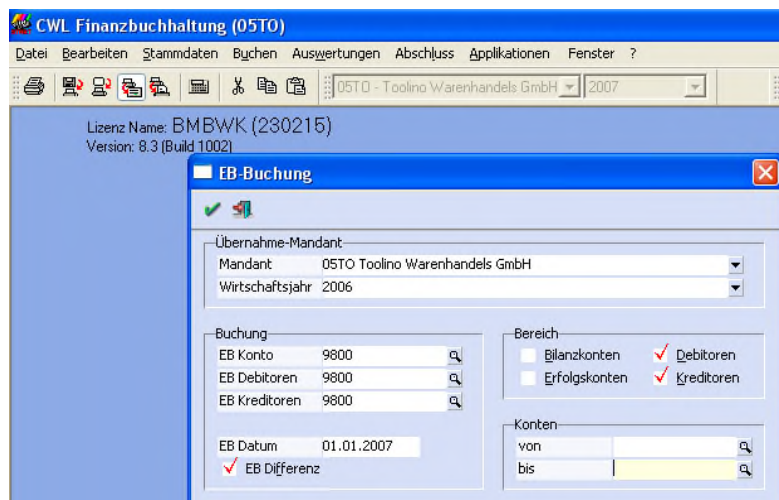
CWL Finanzbuchhaltung (05TO)

Datei Bearbeiten Stammdaten Buchen Auswertungen Abschluss Applikationen Fenster ?

05TO - Toolino Warenhandels GmbH 2007

Lizenz Name: BMBWK (230215)
Version: 8.3 (Build 1002)

EB-Buchung

Übernahme-Mandant
Mandant 05TO Toolino Warenhandels GmbH
Wirtschaftsjahr 2006

Buchung
EB Konto 9800
EB Debitoren 9800
EB Kreditoren 9800

EB Datum 01.01.2007
EB Differenz

Bereich
Bilanzkonten
Erfolgskonten
Debitoren
Kreditoren

Konten
von
bis